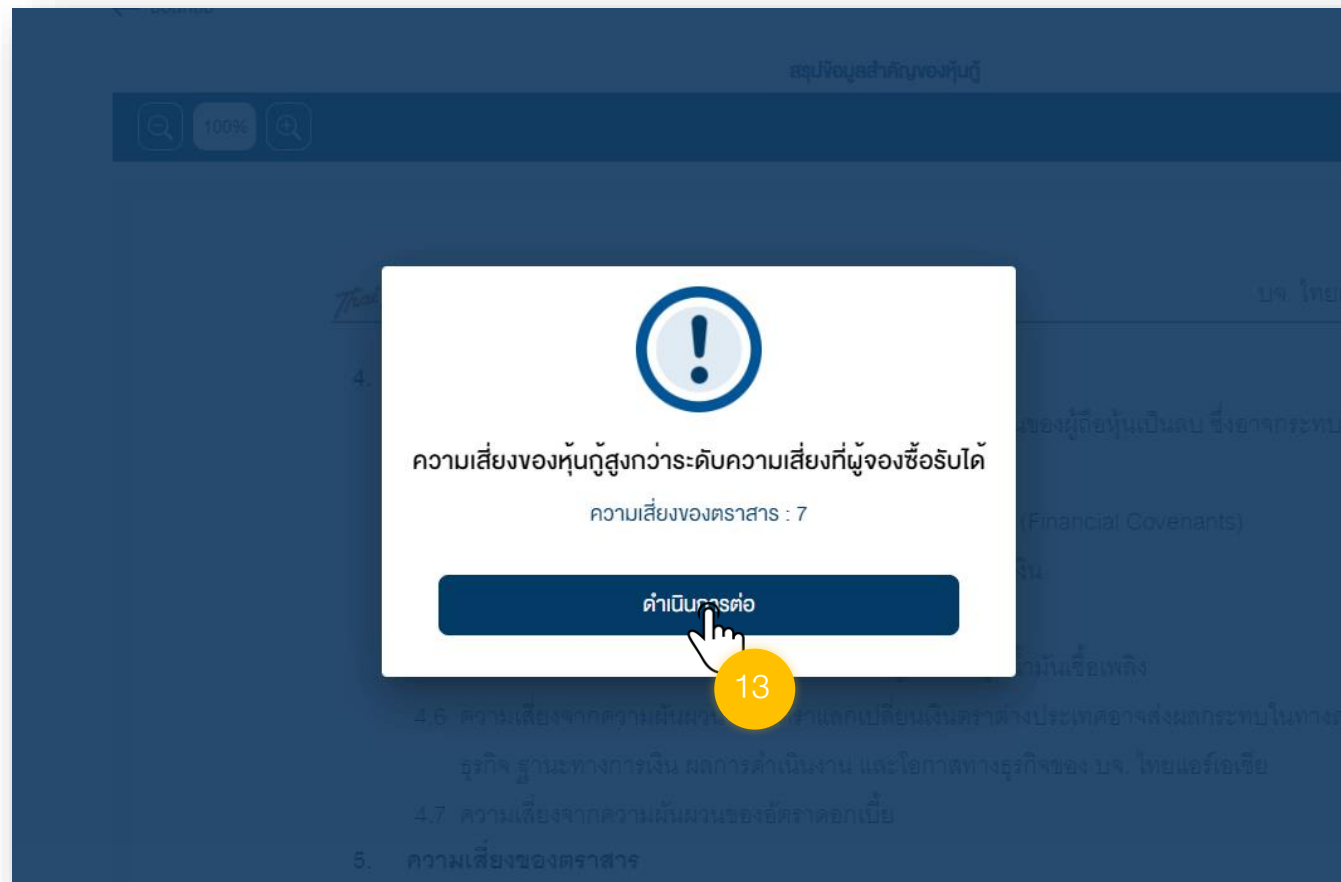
สรุปข้อมูลสำคัญของหุ้นกู้

100%

บจ. ไทย

4.

ของผู้ถือหุ้นเป็นลบ ซึ่งอาจกระทบ

(Financial Covenants)

งิน

ความเสี่ยงของหุ้นกู้สูงกว่าระดับความเสี่ยงที่ผู้จองซื้อรับได้

ความเสี่ยงของตราสาร : 7

ดำเนินการต่อ

13

กน้ำมันเชื้อเพลิง

4.6 ความเสี่ยงจากความผันผวน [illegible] ราแลกเปลี่ยนเงินตราต่างประเทศอาจส่งผลกระทบในทาง

ธุรกิจ ฐานะทางการเงิน ผลการดำเนินงาน และโอกาสทางธุรกิจของ บจ. ไทยแอร์เอเชีย

4.7 ความเสี่ยงจากความผันผวนของอัตราดอกเบี้ย

5. ความเสี่ยงของตราสาร